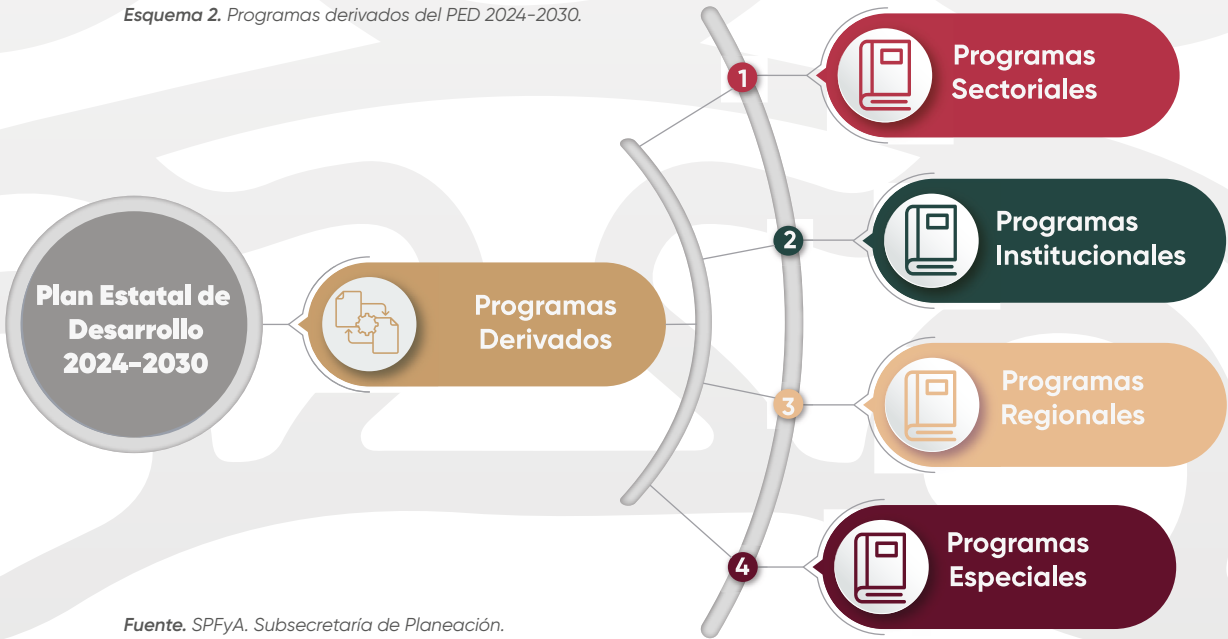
**Esquema 2.** Programas derivados del PED 2024-2030.

Plan Estatal de Desarrollo 2024-2030

Programas Derivados

1

Programas Sectoriales

2

Programas Institucionales

3

Programas Regionales

4

Programas Especiales

**Fuente.** SPFyA. Subsecretaría de Planeación.